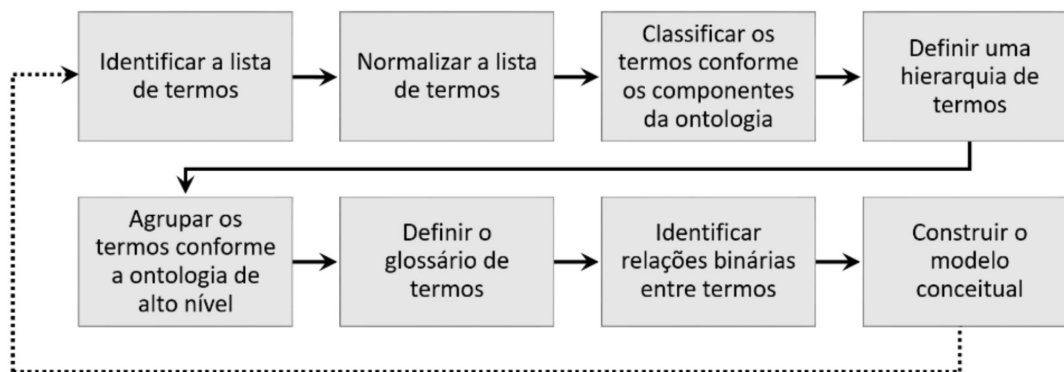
Identificar a lista de termos

Normalizar a lista de termos

Classificar os termos conforme os componentes da ontologia

Definir uma hierarquia de termos

Agrupar os termos conforme a ontologia de alto nível

Definir o glossário de termos

Identificar relações binárias entre termos

Construir o modelo conceitual